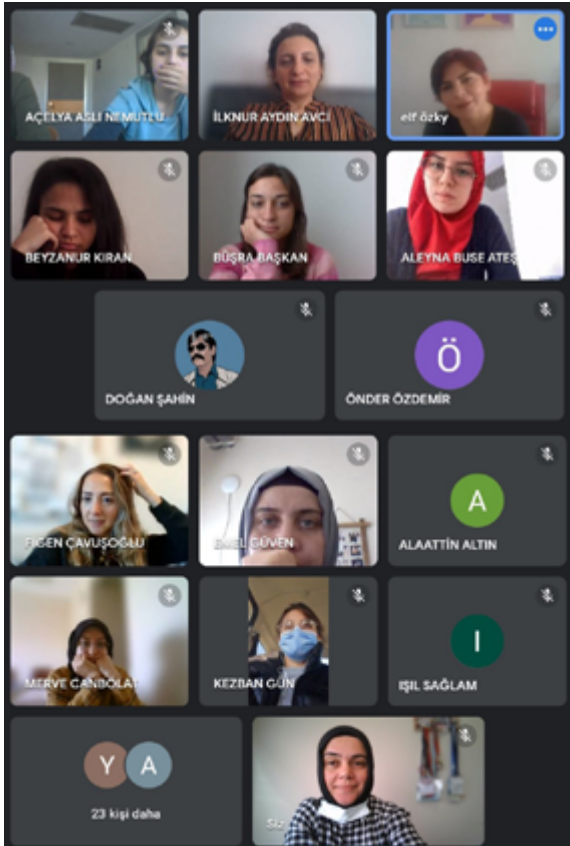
AÇELYA ASLI NİMUTLU
İLKNUR AYDIN AVCI
elf özky
BEYZANUR KIRAN
BUŞRA BAŞKAN
ALEYNA BUSE ATEŞ
DOĞAN ŞAHİN
Ö
ÖNDER ÖZDEMİR
FİGEN ÇAVUŞOĞLU
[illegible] GÜVEN
A
ALAATTİN ALTIN
MERVE CANBOLAT
KEZBAN GÜN
I
IŞIL SAĞLAM
Y A
23 kişi daha
Siz